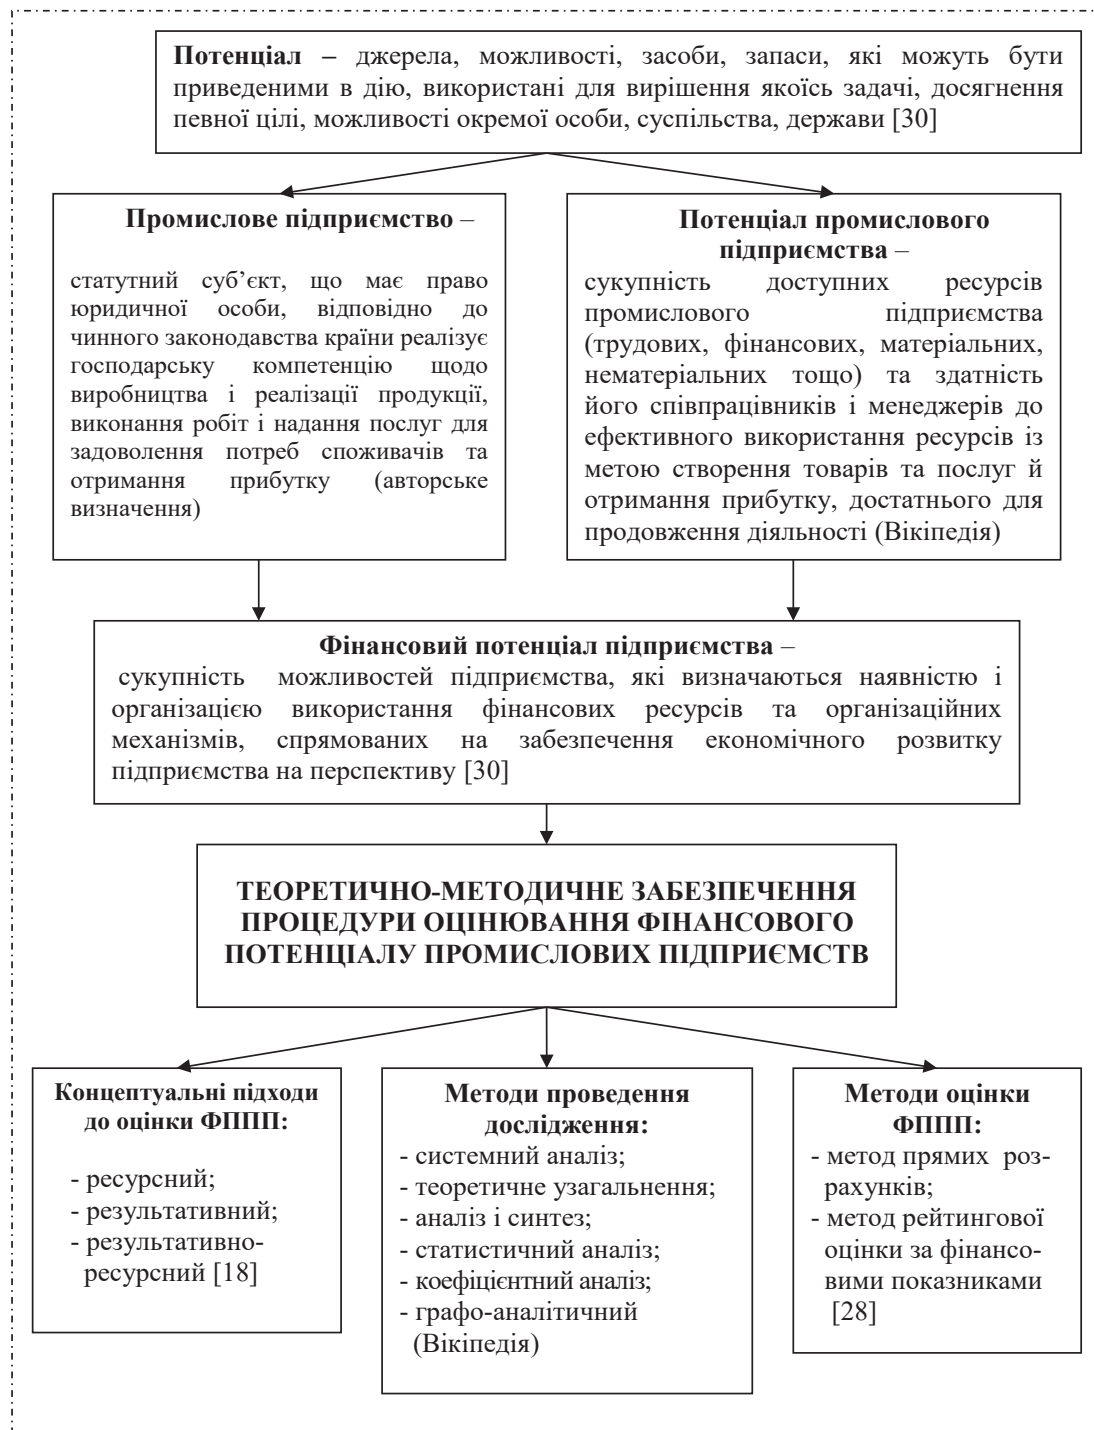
**Потенціал** – джерела, можливості, засоби, запаси, які можуть бути приведеними в дію, використані для вирішення якоїсь задачі, досягнення певної цілі, можливості окремої особи, суспільства, держави [30]

**Промислове підприємство** –

статутний суб'єкт, що має право юридичної особи, відповідно до чинного законодавства країни реалізує господарську компетенцію щодо виробництва і реалізації продукції, виконання робіт і надання послуг для задоволення потреб споживачів та отримання прибутку (авторське визначення)

**Потенціал промислового підприємства** –

сукупність доступних ресурсів промислового підприємства (трудових, фінансових, матеріальних, нематеріальних тощо) та здатність його співпрацівників і менеджерів до ефективного використання ресурсів із метою створення товарів та послуг й отримання прибутку, достатнього для продовження діяльності (Вікіпедія)

**Фінансовий потенціал підприємства** –

сукупність можливостей підприємства, які визначаються наявністю і організацією використання фінансових ресурсів та організаційних механізмів, спрямованих на забезпечення економічного розвитку підприємства на перспективу [30]

**ТЕОРЕТИЧНО-МЕТОДИЧНЕ ЗАБЕЗПЕЧЕННЯ ПРОЦЕДУРИ ОЦІНЮВАННЯ ФІНАНСОВОГО ПОТЕНЦІАЛУ ПРОМИСЛОВИХ ПІДПРИЄМСТВ**

**Концептуальні підходи до оцінки ФППП:**

- ресурсний;
- результативний;
- результативно-ресурсний [18]

**Методи проведення дослідження:**
- системний аналіз;
- теоретичне узагальнення;
- аналіз і синтез;
- статистичний аналіз;
- коефіцієнтний аналіз;
- графо-аналітичний (Вікіпедія)

**Методи оцінки ФППП:**
- метод прямих розрахунків;
- метод рейтингової оцінки за фінансовими показниками [28]